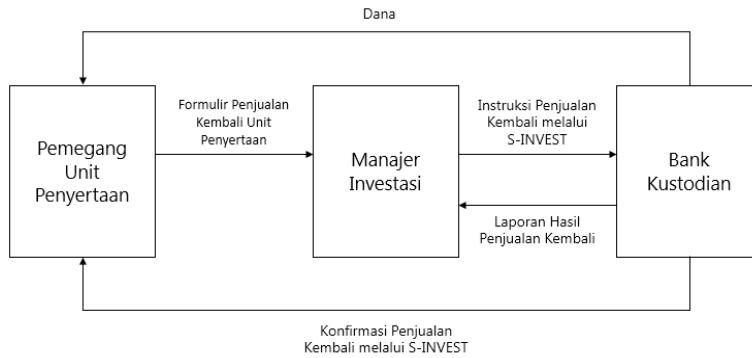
Dana

Pemegang Unit Penyertaan

Formulir Penjualan Kembali Unit Penyertaan

Manajer Investasi

Instruksi Penjualan Kembali melalui S-INVEST

Bank Kustodian

Laporan Hasil Penjualan Kembali

Konfirmasi Penjualan Kembali melalui S-INVEST